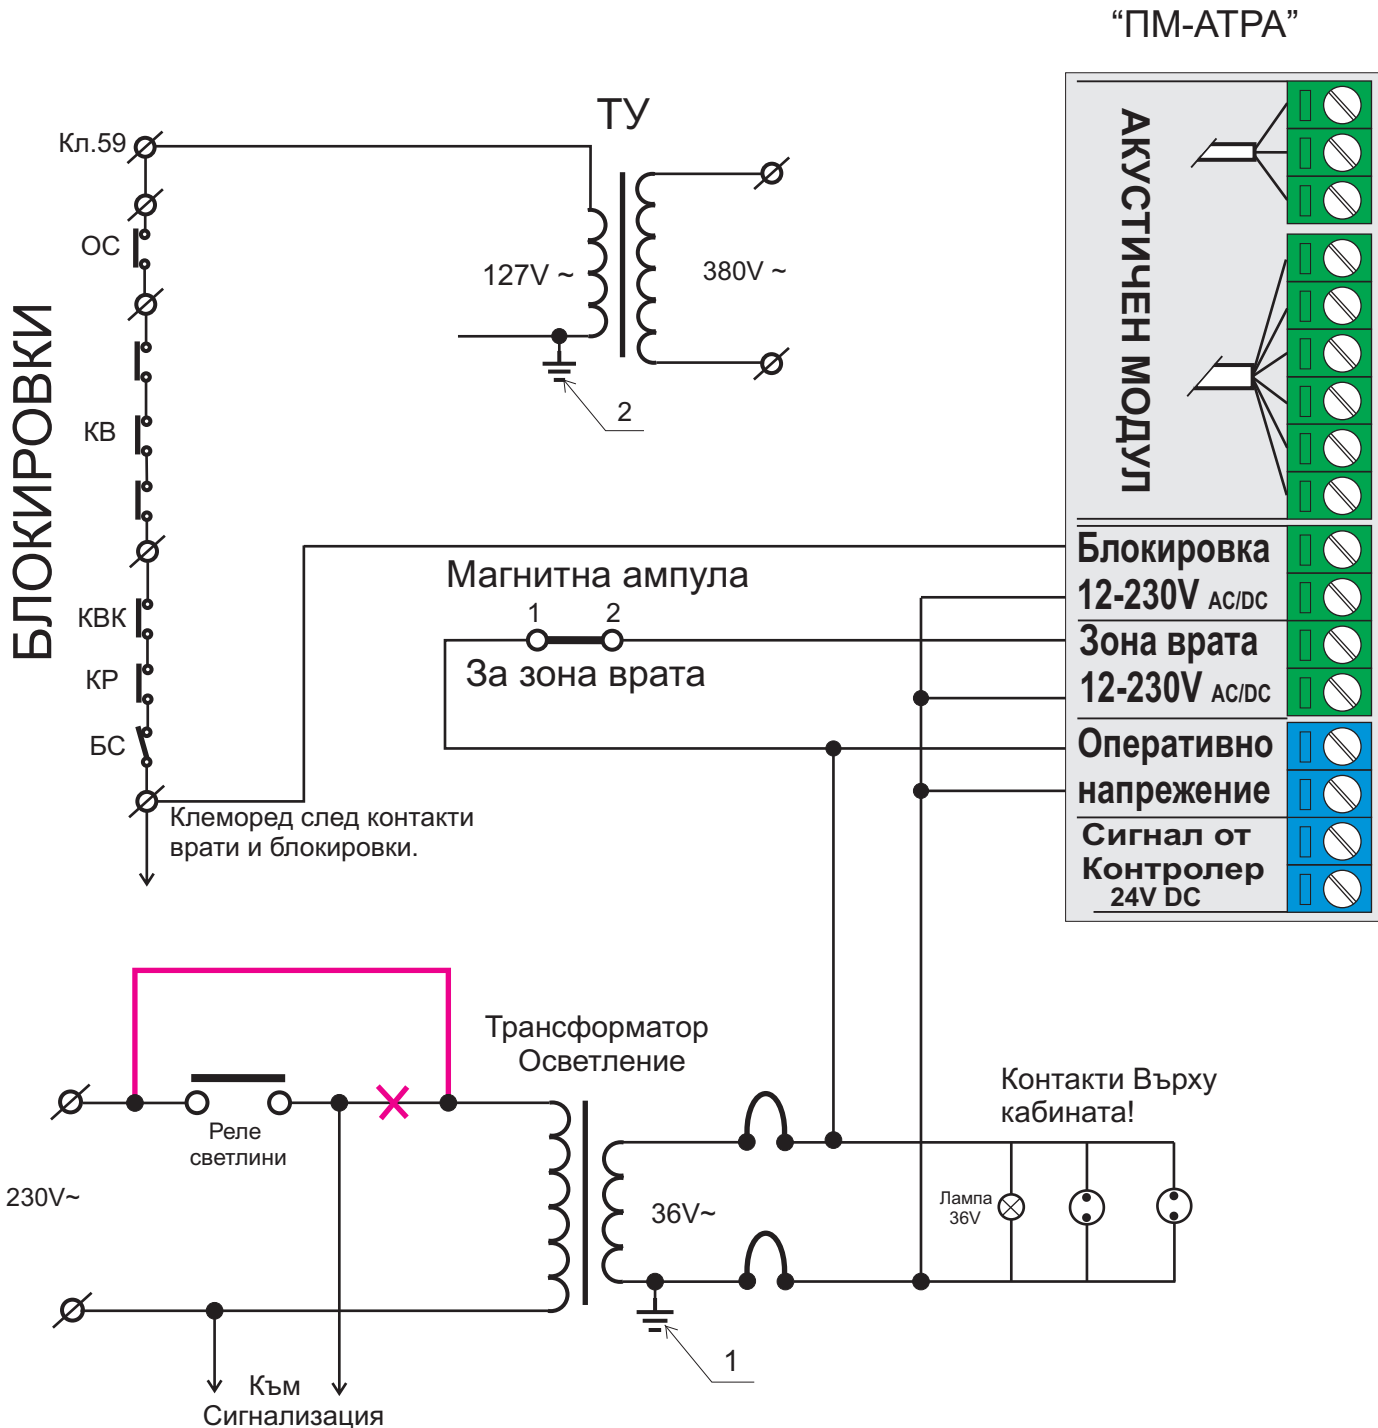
“ПМ-АТРА”

ТУ

Кл.59

ОС

127V ~

380V ~

2

БЛОКИРОВКИ

КВ

АКУСТИЧЕН МОДУЛ

Блокировка 12-230V AC/DC

Магнитна ампула

1 2

За зона врата

Зона врата 12-230V AC/DC

КВК

КР

БС

Оперативно напрежение

Клеморед след контакти врати и блокировки.

Сигнал от Контролер 24V DC

Трансформатор Осветление

Контакти Върху кабината!

Реле светлини

230V~

36V~

Лампа 36V

1

Към Сигнализация